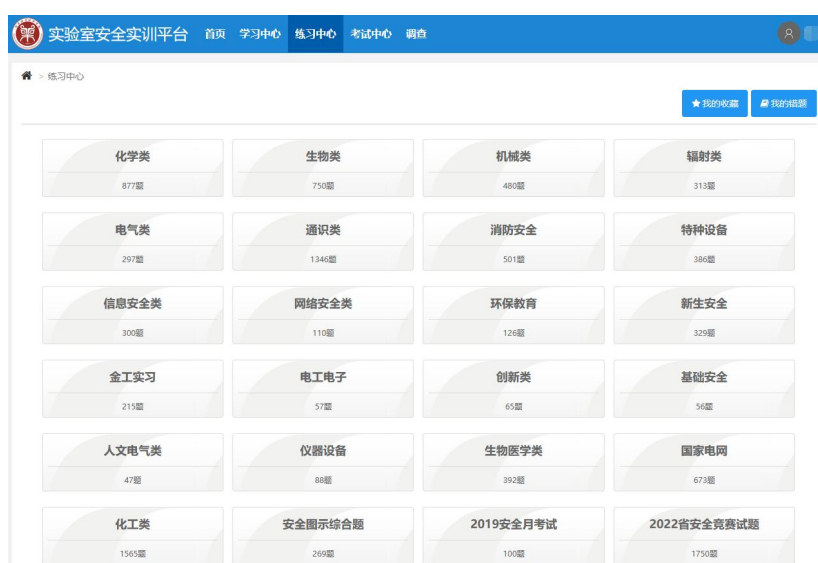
实验室安全实训平台 首页 学习中心 练习中心 考试中心 调查

练习中心

我的收藏 我的错题

化学类
877题

生物类
750题

机械类
480题

辐射类
313题

电气类
297题

通识类
1346题

消防安全
501题

特种设备
386题

信息安全类
300题

网络安全类
110题

环保教育
126题

新生安全
329题

金工实习
215题

电工电子
57题

创新类
65题

基础安全
56题

人文电气类
47题

仪器设备
88题

生物医学类
392题

国家电网
673题

化工类
1565题

安全图示综合题
269题

2019安全月考试
100题

2022省安全竞赛试题
1750题